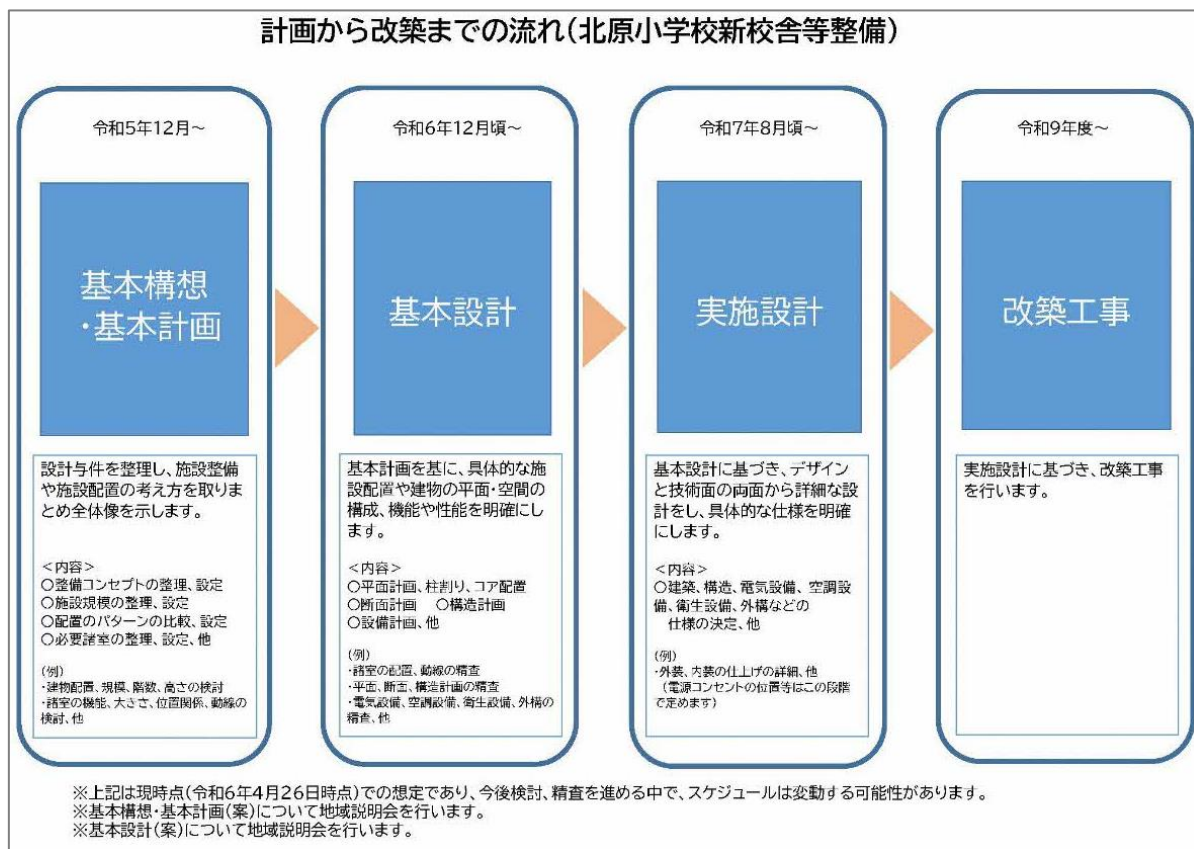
計画から改築までの流れ（北原小学校新校舎等整備）

令和5年12月～

基本構想
・基本計画

設計与件を整理し、施設整備や施設配置の考え方を取りまとめ全体像を示します。

＜内容＞
○整備コンセプトの整理、設定
○施設規模の整理、設定
○配置のパターンの比較、設定
○必要諸室の整理、設定、他

（例）
・建物配置、規模、階数、高さの検討
・諸室の機能、大きさ、位置関係、動線の検討、他

令和6年12月頃～

基本設計

基本計画を基に、具体的な施設配置や建物の平面・空間の構成、機能や性能を明確にします。

＜内容＞
○平面計画、柱割り、コア配置
○断面計画　○構造計画
○設備計画、他

（例）
・諸室の配置、動線の精査
・平面、断面、構造計画の精査
・電気設備、空調設備、衛生設備、外構の精査、他

令和7年8月頃～

実施設計

基本設計に基づき、デザインと技術面の両面から詳細な設計をし、具体的な仕様を明確にします。

＜内容＞
○建築、構造、電気設備、空調設備、衛生設備、外構などの仕様の決定、他

（例）
・外装、内装の仕上げの詳細、他
（電源コンセントの位置等はこの段階で定めます）

令和9年度～

改築工事

実施設計に基づき、改築工事を行います。

※上記は現時点（令和6年4月26日時点）での想定であり、今後検討、精査を進める中で、スケジュールは変動する可能性があります。
※基本構想・基本計画（案）について地域説明会を行います。
※基本設計（案）について地域説明会を行います。